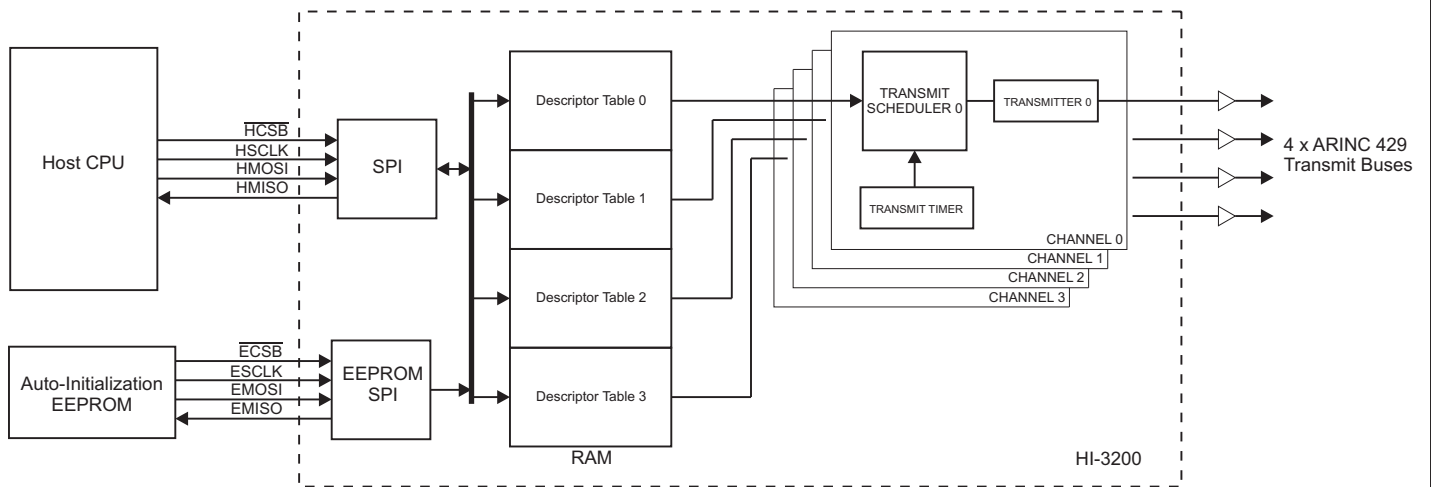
Host CPU

$\overline{HCSB}$
HSCLK
HMOSI
HMISO

SPI

Auto-Initialization EEPROM

$\overline{ECSB}$
ESCLK
EMOSI
EMISO

EEPROM SPI

Descriptor Table 0
Descriptor Table 1
Descriptor Table 2
Descriptor Table 3

RAM

TRANSMIT SCHEDULER 0

TRANSMITTER 0

TRANSMIT TIMER

CHANNEL 0
CHANNEL 1
CHANNEL 2
CHANNEL 3

4 x ARINC 429 Transmit Buses

HI-3200